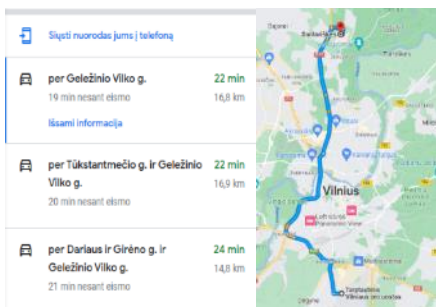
Siųsti nuorodas jums į telefoną

per Geležinio Vilko g.
22 min
19 min nesant eismo
16,8 km
Išsami informacija

per Tūkstantmečio g. ir Geležinio Vilko g.
22 min
20 min nesant eismo
16,9 km

per Dariaus ir Girėno g. ir Geležinio Vilko g.
24 min
21 min nesant eismo
14,8 km

Vilnius